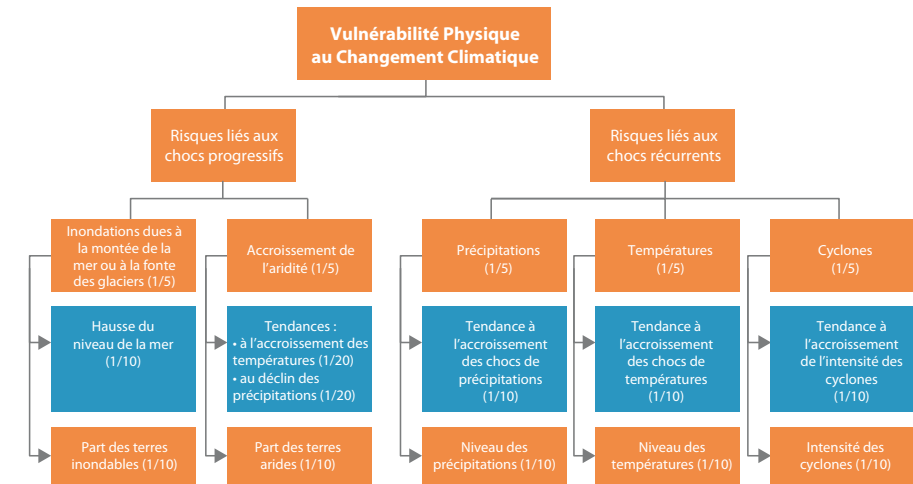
Vulnérabilité Physique au Changement Climatique

Risques liés aux chocs progressifs

Risques liés aux chocs récurrents

Inondations dues à la montée de la mer ou à la fonte des glaciers (1/5)

Hausse du niveau de la mer (1/10)

Part des terres inondables (1/10)

Accroissement de l'aridité (1/5)

Tendances :
• à l'accroissement des températures (1/20)
• au déclin des précipitations (1/20)

Part des terres arides (1/10)

Précipitations (1/5)

Tendance à l'accroissement des chocs de précipitations (1/10)

Niveau des précipitations (1/10)

Températures (1/5)

Tendance à l'accroissement des chocs de températures (1/10)

Niveau des températures (1/10)

Cyclones (1/5)

Tendance à l'accroissement de l'intensité des cyclones (1/10)

Intensité des cyclones (1/10)